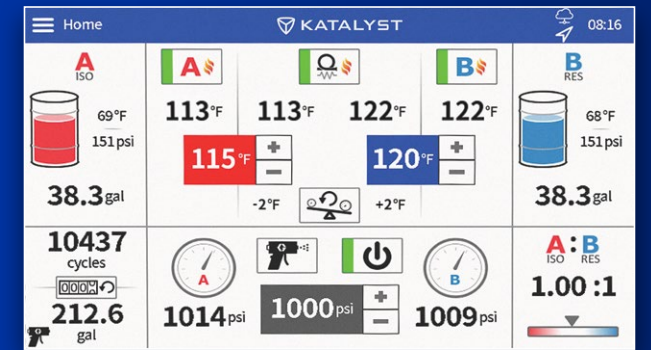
Home
KATALYST
08:16

A
ISO
69°F
151 psi
38.3 gal

A
113°F
115°F
+
−

113°F
122°F
-2°F
+2°F

B
122°F
120°F
+
−

B
RES
68°F
151 psi
38.3 gal

10437
cycles
212.6
gal

A
1014 psi

1000 psi
+
−

B
1009 psi

A : B
ISO RES
1.00 :1